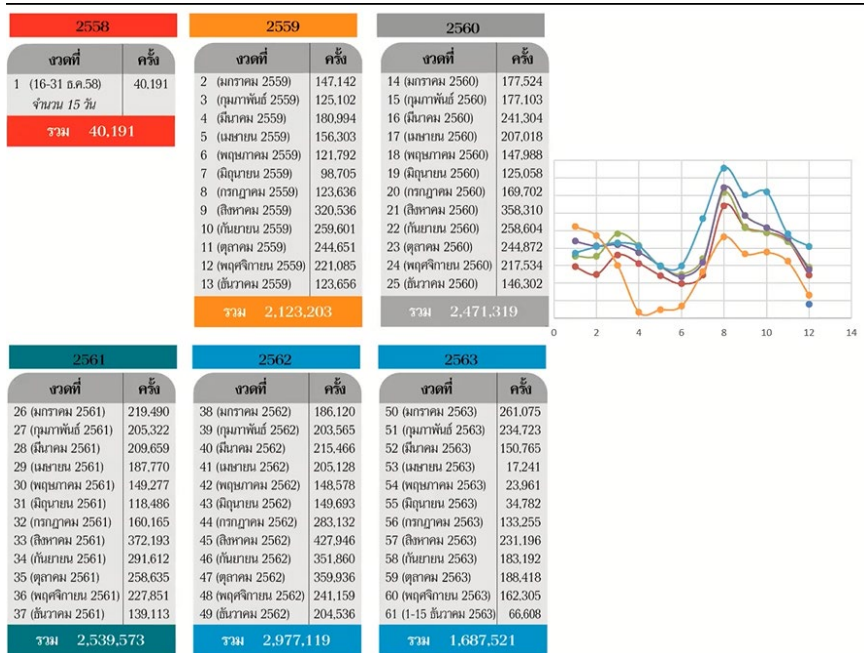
2558

| งวดที่ | ครั้ง |
|---|---|
| 1 (16-31 ธ.ค.58) จำนวน 15 วัน | 40,191 |

รวม 40,191

2559

| งวดที่ | ครั้ง |
|---|---|
| 2 (มกราคม 2559) | 147,142 |
| 3 (กุมภาพันธ์ 2559) | 125,102 |
| 4 (มีนาคม 2559) | 180,994 |
| 5 (เมษายน 2559) | 156,303 |
| 6 (พฤษภาคม 2559) | 121,792 |
| 7 (มิถุนายน 2559) | 98,705 |
| 8 (กรกฎาคม 2559) | 123,636 |
| 9 (สิงหาคม 2559) | 320,536 |
| 10 (กันยายน 2559) | 259,601 |
| 11 (ตุลาคม 2559) | 244,651 |
| 12 (พฤศจิกายน 2559) | 221,085 |
| 13 (ธันวาคม 2559) | 123,656 |

รวม 2,123,203

2560

| งวดที่ | ครั้ง |
|---|---|
| 14 (มกราคม 2560) | 177,524 |
| 15 (กุมภาพันธ์ 2560) | 177,103 |
| 16 (มีนาคม 2560) | 241,304 |
| 17 (เมษายน 2560) | 207,018 |
| 18 (พฤษภาคม 2560) | 147,988 |
| 19 (มิถุนายน 2560) | 125,058 |
| 20 (กรกฎาคม 2560) | 169,702 |
| 21 (สิงหาคม 2560) | 358,310 |
| 22 (กันยายน 2560) | 258,604 |
| 23 (ตุลาคม 2560) | 244,872 |
| 24 (พฤศจิกายน 2560) | 217,534 |
| 25 (ธันวาคม 2560) | 146,302 |

รวม 2,471,319

0 2 4 6 8 10 12 14

2561

| งวดที่ | ครั้ง |
|---|---|
| 26 (มกราคม 2561) | 219,490 |
| 27 (กุมภาพันธ์ 2561) | 205,322 |
| 28 (มีนาคม 2561) | 209,659 |
| 29 (เมษายน 2561) | 187,770 |
| 30 (พฤษภาคม 2561) | 149,277 |
| 31 (มิถุนายน 2561) | 118,486 |
| 32 (กรกฎาคม 2561) | 160,165 |
| 33 (สิงหาคม 2561) | 372,193 |
| 34 (กันยายน 2561) | 291,612 |
| 35 (ตุลาคม 2561) | 258,635 |
| 36 (พฤศจิกายน 2561) | 227,851 |
| 37 (ธันวาคม 2561) | 139,113 |

รวม 2,539,573

2562

| งวดที่ | ครั้ง |
|---|---|
| 38 (มกราคม 2562) | 186,120 |
| 39 (กุมภาพันธ์ 2562) | 203,565 |
| 40 (มีนาคม 2562) | 215,466 |
| 41 (เมษายน 2562) | 205,128 |
| 42 (พฤษภาคม 2562) | 148,578 |
| 43 (มิถุนายน 2562) | 149,693 |
| 44 (กรกฎาคม 2562) | 283,132 |
| 45 (สิงหาคม 2562) | 427,946 |
| 46 (กันยายน 2562) | 351,860 |
| 47 (ตุลาคม 2562) | 359,936 |
| 48 (พฤศจิกายน 2562) | 241,159 |
| 49 (ธันวาคม 2562) | 204,536 |

รวม 2,977,119

2563

| งวดที่ | ครั้ง |
|---|---|
| 50 (มกราคม 2563) | 261,075 |
| 51 (กุมภาพันธ์ 2563) | 234,723 |
| 52 (มีนาคม 2563) | 150,765 |
| 53 (เมษายน 2563) | 17,241 |
| 54 (พฤษภาคม 2563) | 23,961 |
| 55 (มิถุนายน 2563) | 34,782 |
| 56 (กรกฎาคม 2563) | 133,255 |
| 57 (สิงหาคม 2563) | 231,196 |
| 58 (กันยายน 2563) | 183,192 |
| 59 (ตุลาคม 2563) | 188,418 |
| 60 (พฤศจิกายน 2563) | 162,305 |
| 61 (1-15 ธันวาคม 2563) | 66,608 |

รวม 1,687,521